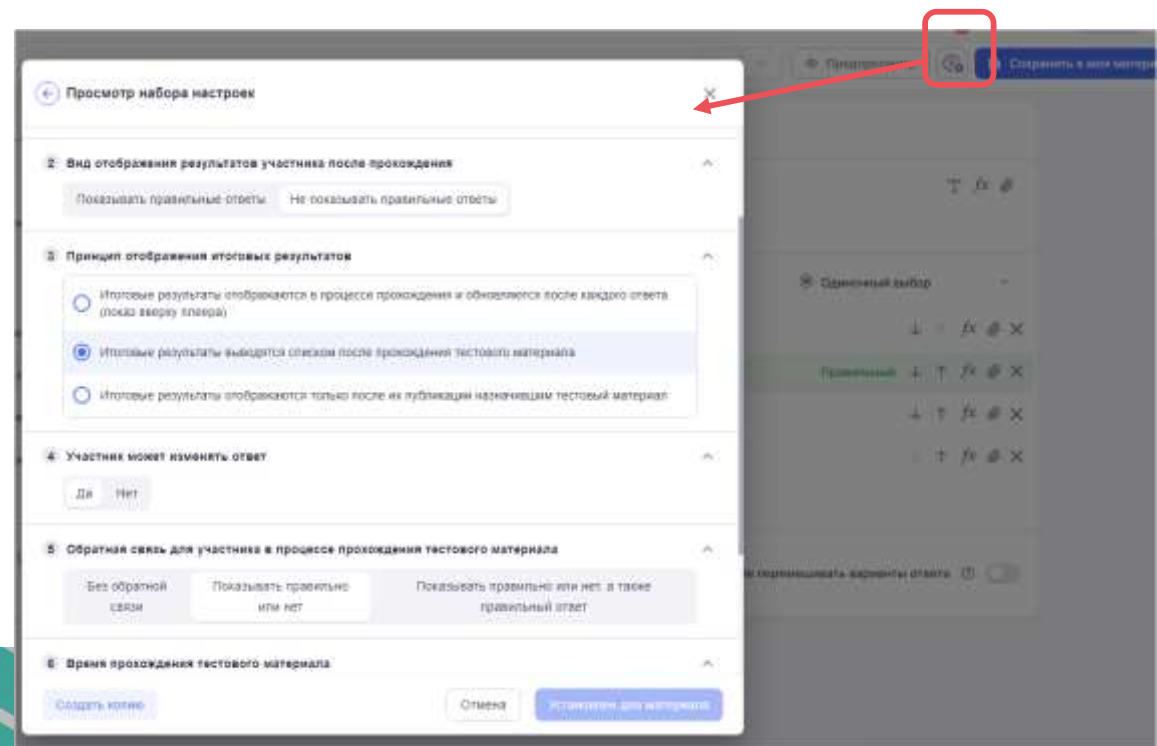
Просмотр набора настроек

2 Вид отображения результатов участника после прохождения

Показывать правильные ответы | Не показывать правильные ответы

3 Принцип отображения итоговых результатов

Итоговые результаты отображаются в процессе прохождения и обновляются после каждого ответа (показ вверху плеера)

Итоговые результаты выводятся списком после прохождения тестового материала

Итоговые результаты отображаются только после их публикации назначившим тестовый материал

4 Участник может изменять ответ

Да | Нет

5 Обратная связь для участника в процессе прохождения тестового материала

Без обратной связи | Показывать правильно или нет | Показывать правильно или нет, а также правильный ответ

6 Время прохождения тестового материала

Создать копию

Отмена

Установить для материала

Предпросмотр

Сохранить в мои материалы

Одиночный выбор

Правильный

Не перемешивать варианты ответа

fx